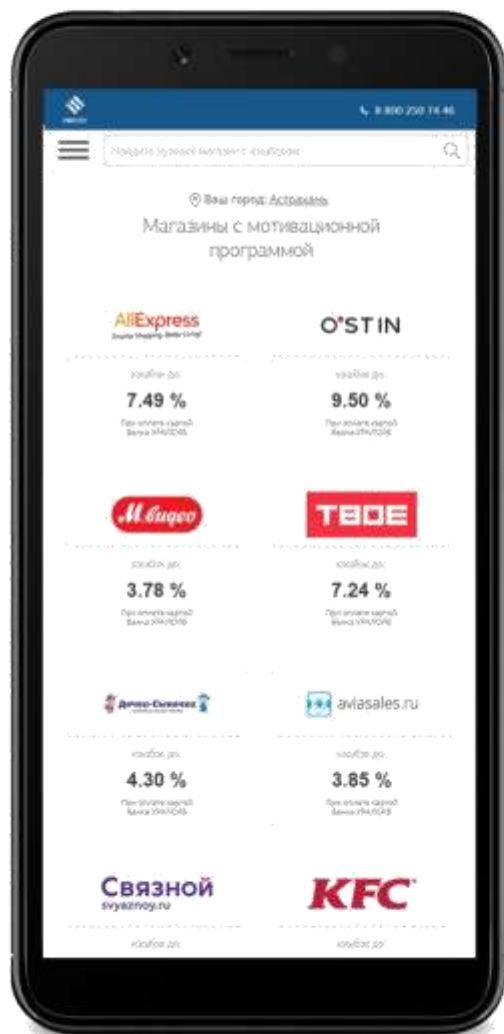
8 800 250 74 46

Найдите нужный магазин с кэшбэком

Ваш город: Астрахань

Магазины с мотивационной программой

AliExpress
Smarter Shopping, Better Living!

кэшбэк до:

7.49 %

При оплате картой банка УРАЛСИБ

O'STIN

кэшбэк до:

9.50 %

При оплате картой банка УРАЛСИБ

М.видео

кэшбэк до:

3.78 %

При оплате картой банка УРАЛСИБ

ТВОЕ

кэшбэк до:

7.24 %

При оплате картой банка УРАЛСИБ

Дочки-Сыночки

кэшбэк до:

4.30 %

При оплате картой банка УРАЛСИБ

aviasales.ru

кэшбэк до:

3.85 %

При оплате картой банка УРАЛСИБ

Связной
svyaznoy.ru

кэшбэк до:

KFC

кэшбэк до: